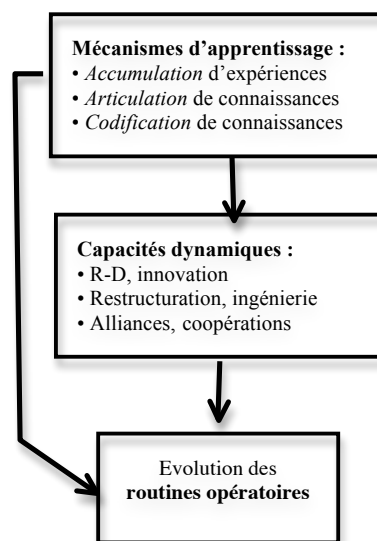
**Mécanismes d'apprentissage :**
• *Accumulation* d'expériences
• *Articulation* de connaissances
• *Codification* de connaissances

**Capacités dynamiques :**
• R-D, innovation
• Restructuration, ingénierie
• Alliances, coopérations

Evolution des **routines opératoires**